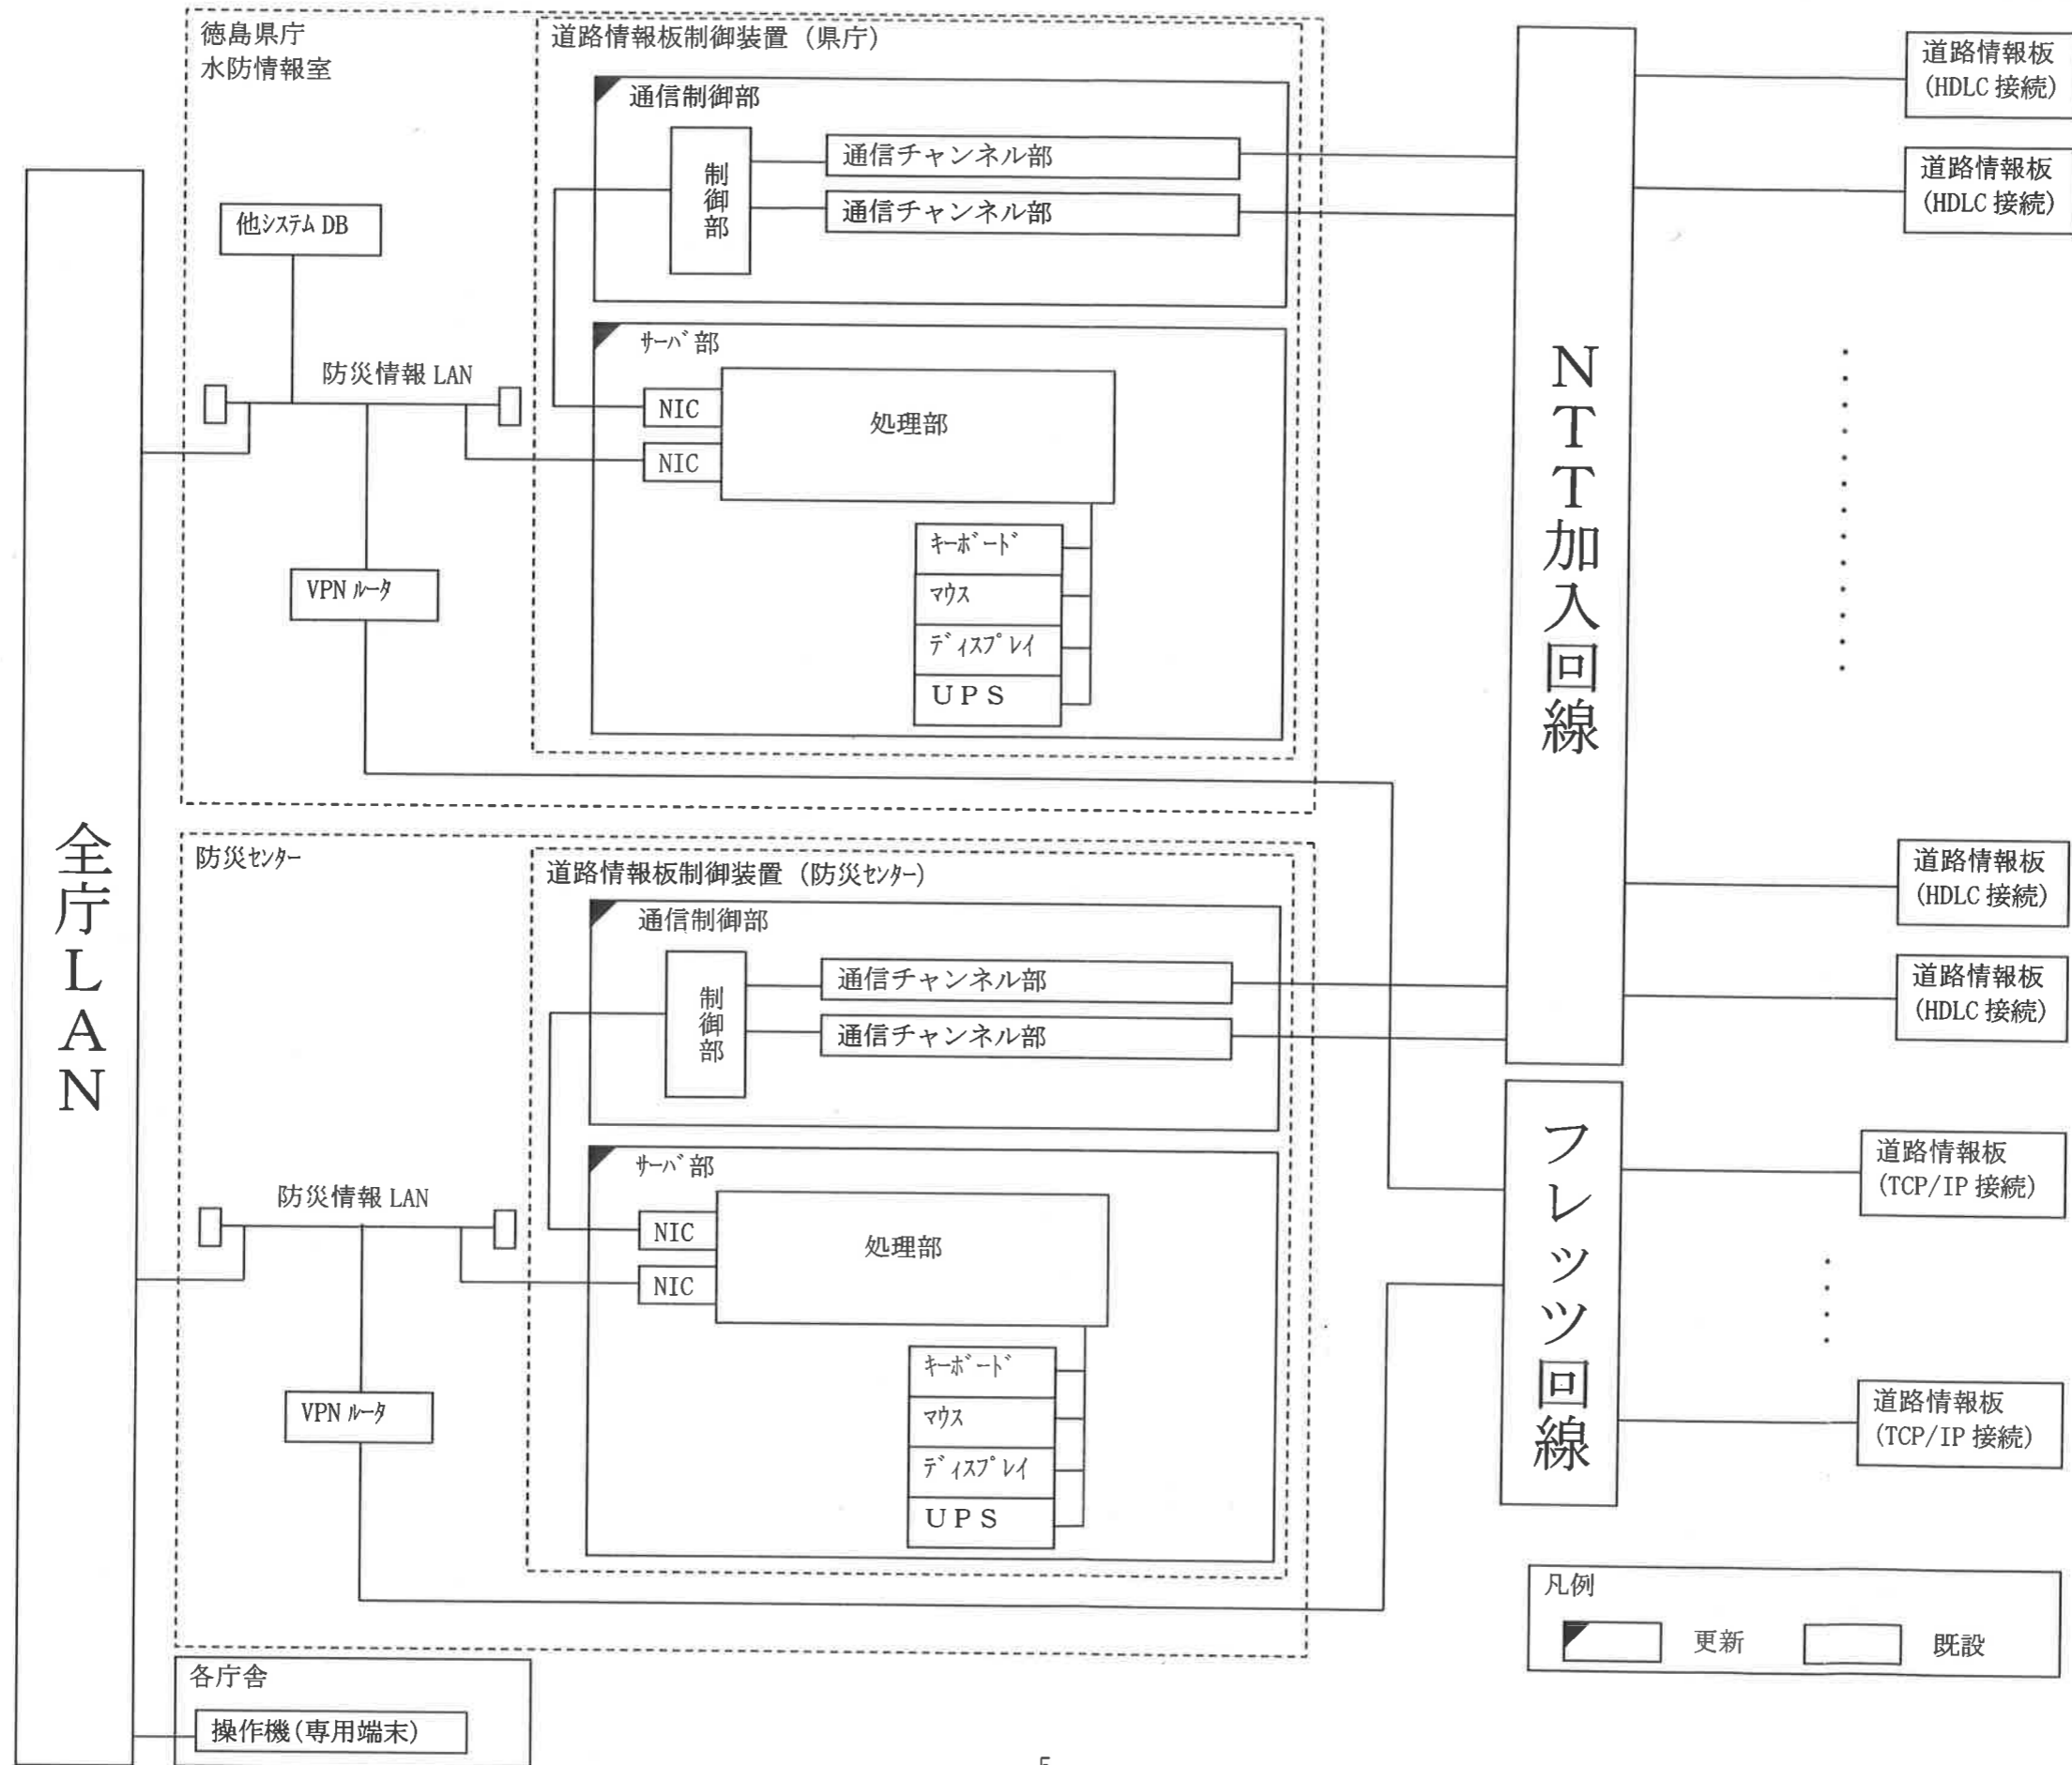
徳島県庁
水防情報室

道路情報板制御装置（県庁）

通信制御部

制御部

通信チャンネル部

通信チャンネル部

他システム DB

サーバ部

防災情報 LAN

NIC

処理部

NIC

キーボード

マウス

ディスプレイ

UPS

VPN ルータ

全庁LAN

NTT加入回線

道路情報板（HDLC 接続）

道路情報板（HDLC 接続）

道路情報板（HDLC 接続）

道路情報板（HDLC 接続）

防災センター

道路情報板制御装置（防災センター）

通信制御部

制御部

通信チャンネル部

通信チャンネル部

サーバ部

防災情報 LAN

NIC

処理部

NIC

キーボード

マウス

ディスプレイ

UPS

VPN ルータ

フレッツ回線

道路情報板（TCP/IP 接続）

道路情報板（TCP/IP 接続）

凡例

更新

既設

各庁舎

操作機（専用端末）

5